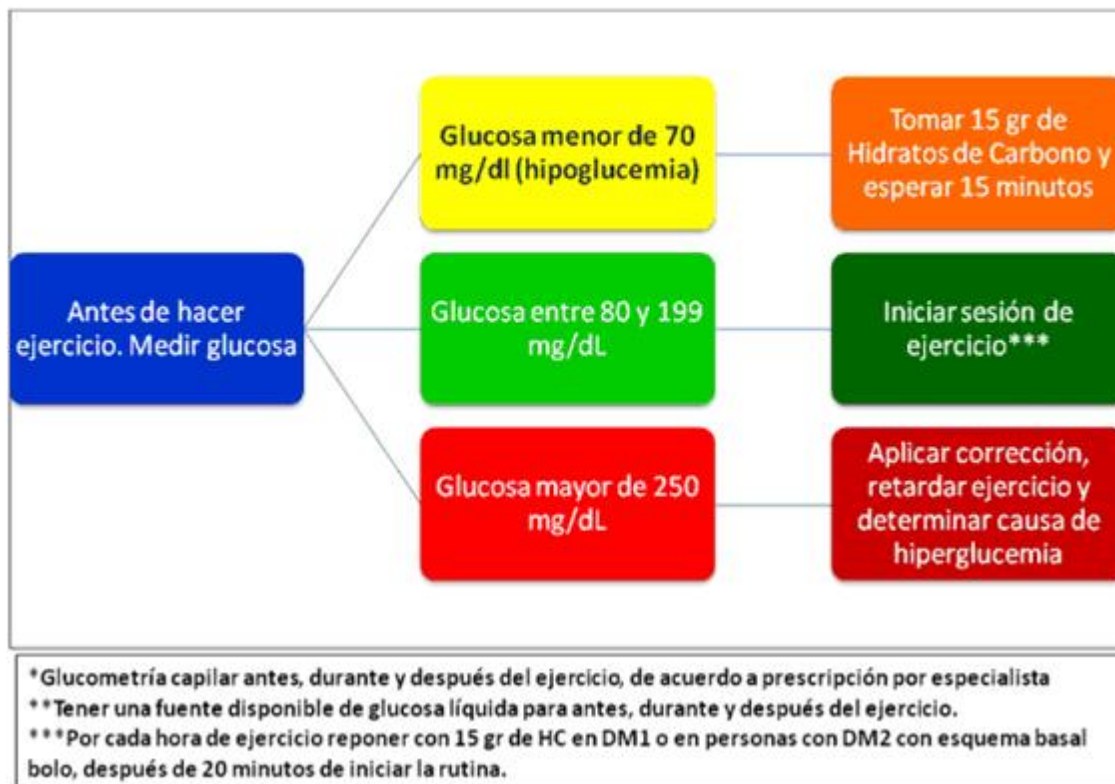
Antes de hacer ejercicio. Medir glucosa

Glucosa menor de 70 mg/dl (hipoglucemia)

Tomar 15 gr de Hidratos de Carbono y esperar 15 minutos

Glucosa entre 80 y 199 mg/dL

Iniciar sesión de ejercicio***

Glucosa mayor de 250 mg/dL

Aplicar corrección, retardar ejercicio y determinar causa de hiperglucemia

*Glucometría capilar antes, durante y después del ejercicio, de acuerdo a prescripción por especialista
**Tener una fuente disponible de glucosa líquida para antes, durante y después del ejercicio.
***Por cada hora de ejercicio reponer con 15 gr de HC en DM1 o en personas con DM2 con esquema basal bolo, después de 20 minutos de iniciar la rutina.